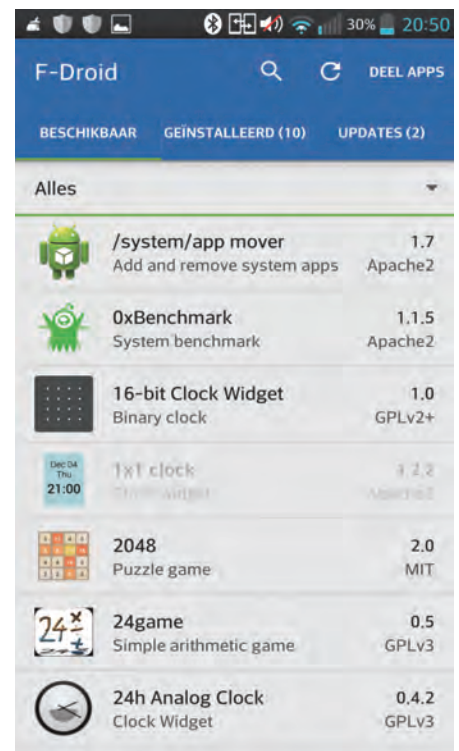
30% 20:50

F-Droid DEEL APPS

BESCHIKBAAR GEÏNSTALLEERD (10) UPDATES (2)

Alles

/system/app mover 1.7
Add and remove system apps Apache2

0xBenchmark 1.1.5
System benchmark Apache2

16-bit Clock Widget 1.0
Binary clock GPLv2+

Dec 04 Thu 21:00 1x1 clock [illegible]
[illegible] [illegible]

2048 2.0
Puzzle game MIT

24game 0.5
Simple arithmetic game GPLv3

24h Analog Clock 0.4.2
Clock Widget GPLv3